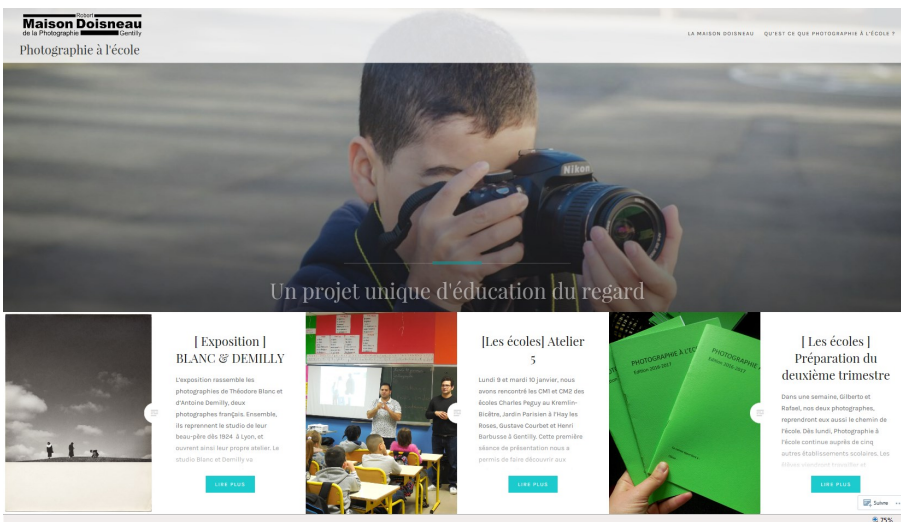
Robert
Maison Doisneau
de la Photographie Gentilly
Photographie à l'école

LA MAISON DOISNEAU QU'EST CE QUE PHOTOGRAPHIE À L'ÉCOLE ?

Nikon

Un projet unique d'éducation du regard

[ Exposition ] BLANC & DEMILLY

L'exposition rassemble les photographies de Théodore Blanc et d'Antoine Demilly, deux photographes français. Ensemble, ils reprennent le studio de leur beau-père dès 1924 à Lyon, et ouvrent ainsi leur propre atelier. Le studio Blanc et Demilly va

LIRE PLUS

[Les écoles] Atelier 5

Lundi 9 et mardi 10 janvier, nous avons rencontré les CM1 et CM2 des écoles Charles Peguy au Kremlin-Bicêtre, Jardin Parisien à l'Hay les Roses, Gustave Courbet et Henri Barbusse à Gentilly. Cette première séance de présentation nous a permis de faire découvrir aux

LIRE PLUS

PHOTOGRAPHIE À L'ÉCOLE
Édition 2016-2017

PHOTOGRAPHIE À L'ÉCOLE
Édition 2016-2017

[ Les écoles ] Préparation du deuxième trimestre

Dans une semaine, Gilberto et Rafael, nos deux photographes, reprendront eux aussi le chemin de l'école. Dès lundi, Photographie à l'école continue auprès de cinq autres établissements scolaires. Les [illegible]

LIRE PLUS

Suivre

75%